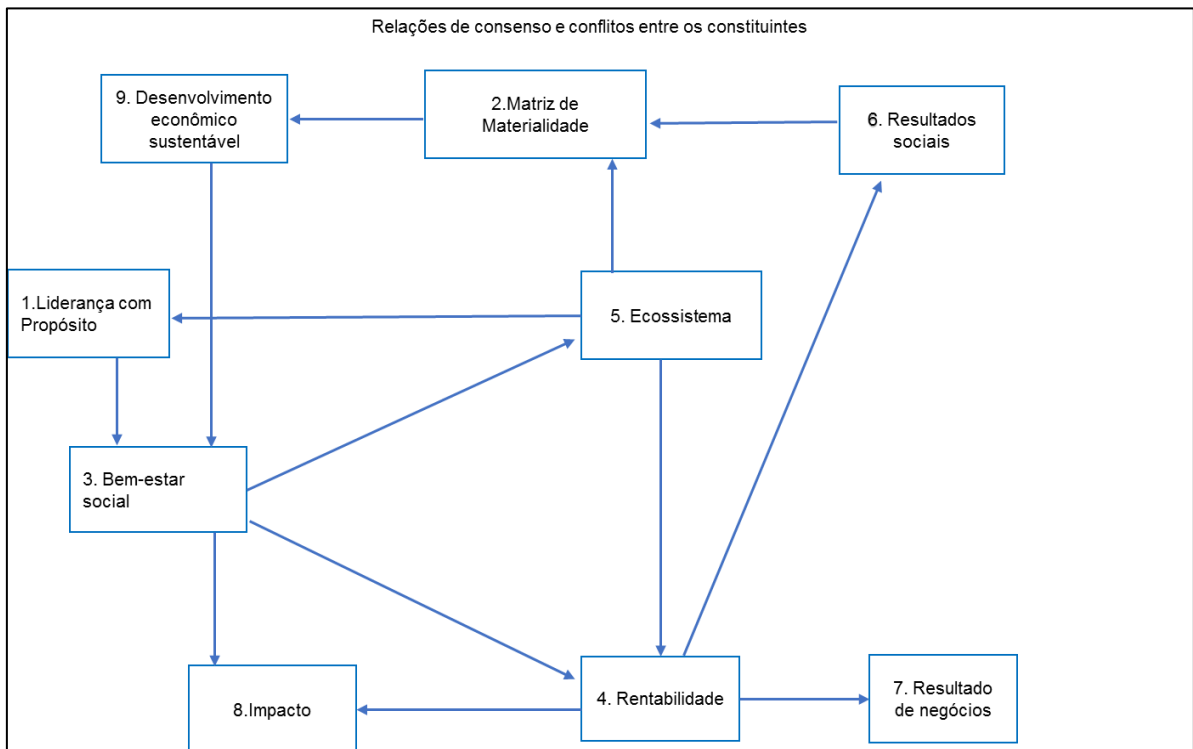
Relações de consenso e conflitos entre os constituintes

9. Desenvolvimento econômico sustentável

2.Matriz de Materialidade

6. Resultados sociais

1.Liderança com Propósito

5. Ecossistema

3. Bem-estar social

8.Impacto

4. Rentabilidade

7. Resultado de negócios